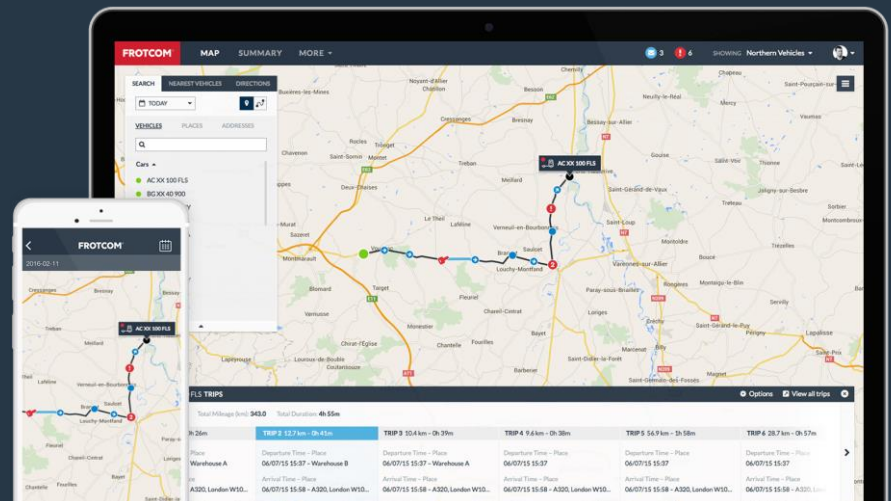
FROTCOM MAP SUMMARY MORE
3 6 SHOWING Northern Vehicles

SEARCH NEAREST VEHICLES DIRECTIONS
TODAY
VEHICLES PLACES ADDRESSES
Cars
AC XX 100 FLS
BG XX 40 900

AC XX 100 FLS

Noyant-d'Allier
Châtillon
Cressanges
Bresnay
Besson
Bessay-sur-Allier
Saint-Pourçain-sur-Sioule
Chaveroche
Saint-Sornin
Treban
Meillard
Deux-Chaises
Saint-Gérand-de-Vaux
Le Theil
Verneuil-en-Bourbonnais
Saint-Loup
Louchy-Montfand
Saulcet
Varennes-sur-Allier
Montmarault
Blomard
Paray-sous-Briailles
Montbeugny
Treteau
Chareil-Cintrat
Monestier
Chantelle
Fourilles
Bayet
Chirat-l'Église
Louroux-de-Bouble
Saint-Didier-la-Forêt
Mercy
Chapeau
Thiel-sur-Acolin
Thionne
Jaligny-sur-Besbre
Lapalisse
Saint-Gérand-le-Puy
Billy
Créchy
Barberier
Saint-Félix
Montcombroux

FROTCOM
2016-02-11
AC XX 100 FLS
Cressanges
Bresnay
Verneuil-en-Bourbonnais
Louchy-Montfand

FLS TRIPS
Options View all trips
Total Mileage (km): 343.0 Total Duration: 4h 55m
0h 26m | TRIP 2 12.7 km - 0h 41m | TRIP 3 10.4 km - 0h 39m | TRIP 4 9.6 km - 0h 38m | TRIP 5 56.9 km - 1h 58m | TRIP 6 27.8 km - 0h 57m
Place | Departure Time - Place | Departure Time - Place | Departure Time - Place | Departure Time - Place | Departure Time - Place
Warehouse A | 06/07/15 15:37 - Warehouse B | 06/07/15 15:37 - Warehouse A | 06/07/15 15:37 | 06/07/15 15:37 | 06/07/15 15:37
Place | Arrival Time - Place | Arrival Time - Place | Arrival Time - Place | Arrival Time - Place | Arrival Time - Place
A320, London W10... | 06/07/15 15:58 - A320, London W10... | 06/07/15 15:58 - A320, London W10... | 06/07/15 15:58 - A320, London W10... | 06/07/15 15:58 - A320, London W10... | 06/07/15 15:58 - A320, London W10...